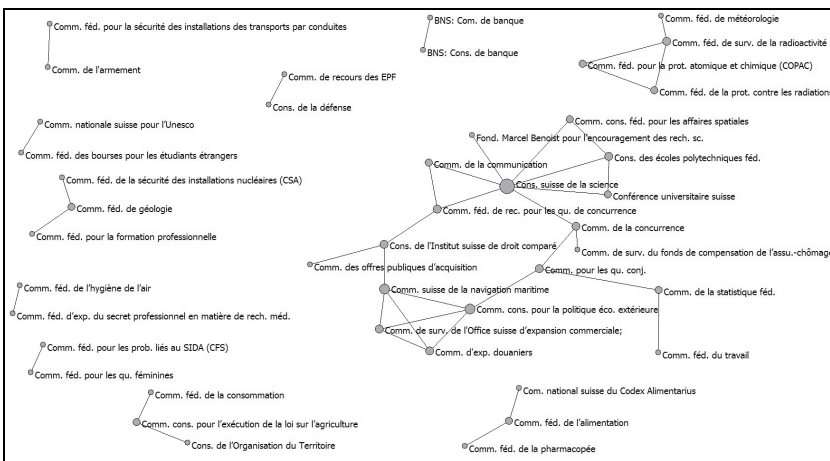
Comm. féd. pour la sécurité des installations des transports par conduites

Comm. de l'armement

BNS: Com. de banque

BNS: Cons. de banque

Comm. féd. de météorologie

Comm. féd. de surv. de la radioactivité

Comm. féd. pour la prot. atomique et chimique (COPAC)

Comm. féd. de la prot. contre les radiations

Comm. de recours des EPF

Cons. de la défense

Comm. nationale suisse pour l'Unesco

Comm. féd. des bourses pour les étudiants étrangers

Comm. cons. féd. pour les affaires spatiales

Fond. Marcel Benoist pour l'encouragement des rech. sc.

Comm. de la communication

Cons. des écoles polytechniques féd.

Cons. suisse de la science

Conférence universitaire suisse

Comm. féd. de la sécurité des installations nucléaires (CSA)

Comm. féd. de géologie

Comm. féd. pour la formation professionnelle

Comm. féd. de rec. pour les qu. de concurrence

Comm. de la concurrence

Cons. de l'Institut suisse de droit comparé

Comm. de surv. du fonds de compensation de l'assu.-chômage

Comm. des offres publiques d'acquisition

Comm. pour les qu. conj.

Comm. féd. de l'hygiène de l'air

Comm. féd. d'exp. du secret professionnel en matière de rech. méd.

Comm. suisse de la navigation maritime

Comm. de la statistique féd.

Comm. cons. pour la politique éco. extérieure

Comm. de surv. de l'Office suisse d'expansion commerciale;

Comm. féd. pour les prob. liés au SIDA (CFS)

Comm. d'exp. douaniers

Comm. féd. du travail

Comm. féd. pour les qu. féminines

Comm. féd. de la consommation

Com. national suisse du Codex Alimentarius

Comm. féd. de l'alimentation

Comm. cons. pour l'exécution de la loi sur l'agriculture

Cons. de l'Organisation du Territoire

Comm. féd. de la pharmacopée